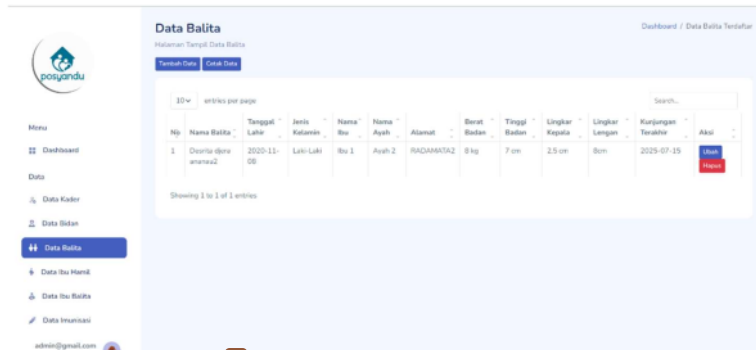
posyandu

Menu

Dashboard

Data

Data Kader

Data Bidan

Data Balita

Data Ibu Hamil

Data Ibu Balita

Data Imunisasi

admin@gmail.com

Data Balita

Halaman Tampil Data Balita

Dashboard / Data Balita Terdaftar

Tambah Data Cetak Data

10 entries per page

Search...

| No | Nama Balita | Tanggal Lahir | Jenis Kelamin | Nama Ibu | Nama Ayah | Alamat | Berat Badan | Tinggi Badan | Lingkar Kepala | Lingkar Lengan | Kunjungan Terakhir | Aksi |
|---|---|---|---|---|---|---|---|---|---|---|---|---|
| 1 | Desrita djora ananau2 | 2020-11-08 | Laki-Laki | Ibu 1 | Ayah 2 | RADAMATA2 | 8 kg | 7 cm | 2.5 cm | 8cm | 2025-07-15 | Ubah Hapus |

Showing 1 to 1 of 1 entries